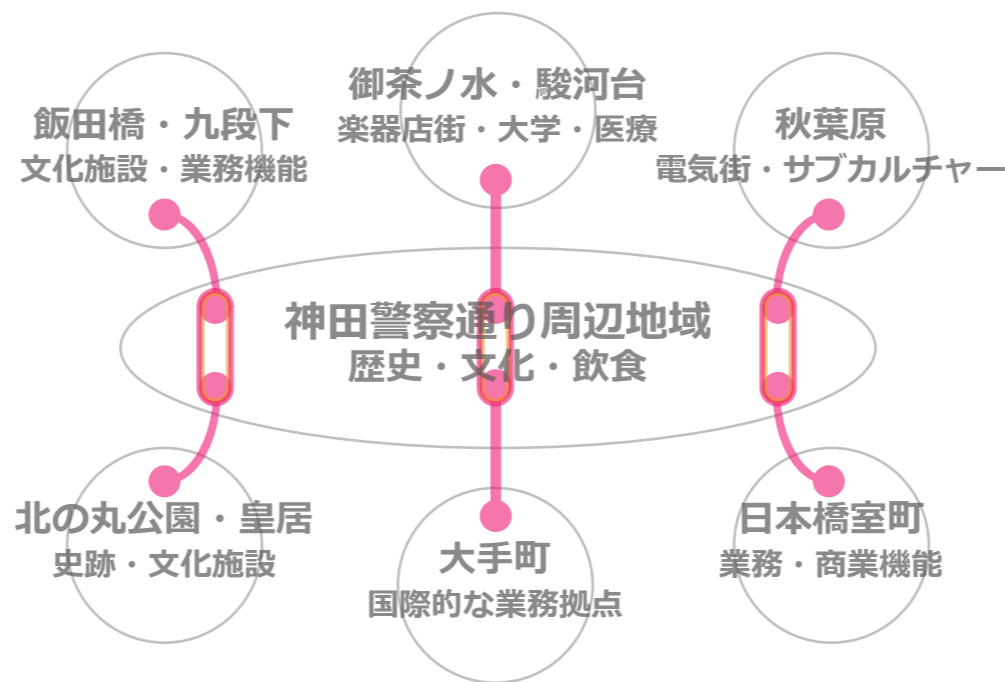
御茶ノ水・駿河台
楽器店街・大学・医療

飯田橋・九段下
文化施設・業務機能

秋葉原
電気街・サブカルチャー

神田警察通り周辺地域
歴史・文化・飲食

北の丸公園・皇居
史跡・文化施設

大手町
国際的な業務拠点

日本橋室町
業務・商業機能